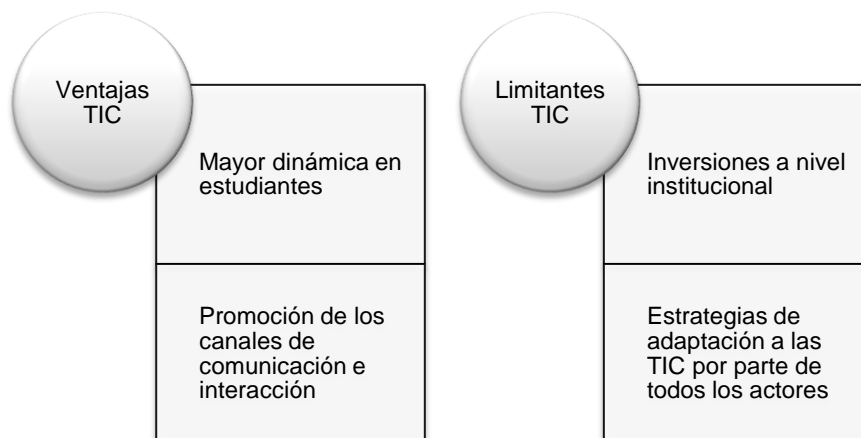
Ventajas TIC

Mayor dinámica en estudiantes

Promoción de los canales de comunicación e interacción

Limitantes TIC

Inversiones a nivel institucional

Estrategias de adaptación a las TIC por parte de todos los actores